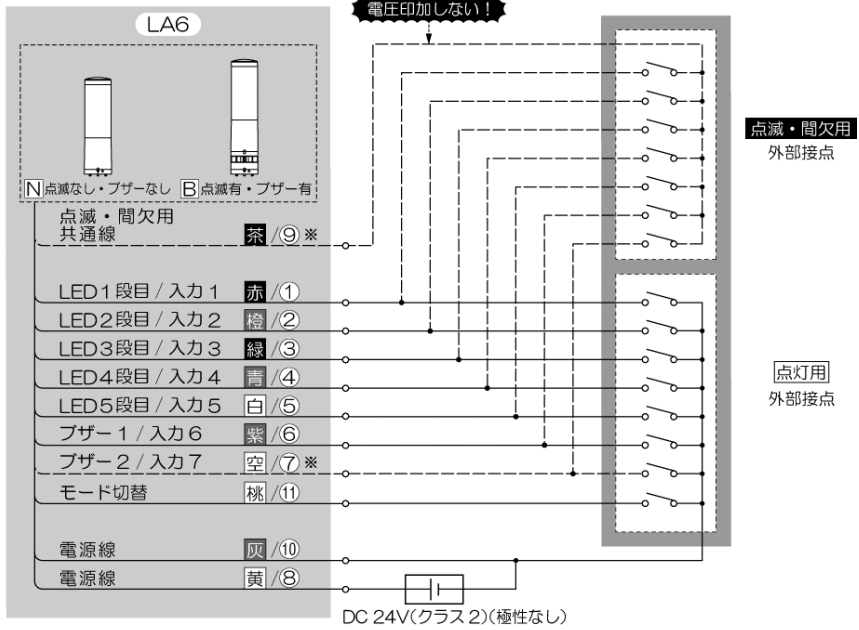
LA6

電圧印加しない！

N 点滅なし・ブザーなし B 点滅有・ブザー有

点滅・間欠用 共通線 茶 / ⑨ ※

LED1段目 / 入力1 赤 / ①
LED2段目 / 入力2 橙 / ②
LED3段目 / 入力3 緑 / ③
LED4段目 / 入力4 青 / ④
LED5段目 / 入力5 白 / ⑤
ブザー1 / 入力6 紫 / ⑥
ブザー2 / 入力7 空 / ⑦ ※
モード切替 桃 / ⑪

電源線 灰 / ⑩
電源線 黄 / ⑧

DC 24V(クラス2)(極性なし)

点滅・間欠用 外部接点

点灯用 外部接点